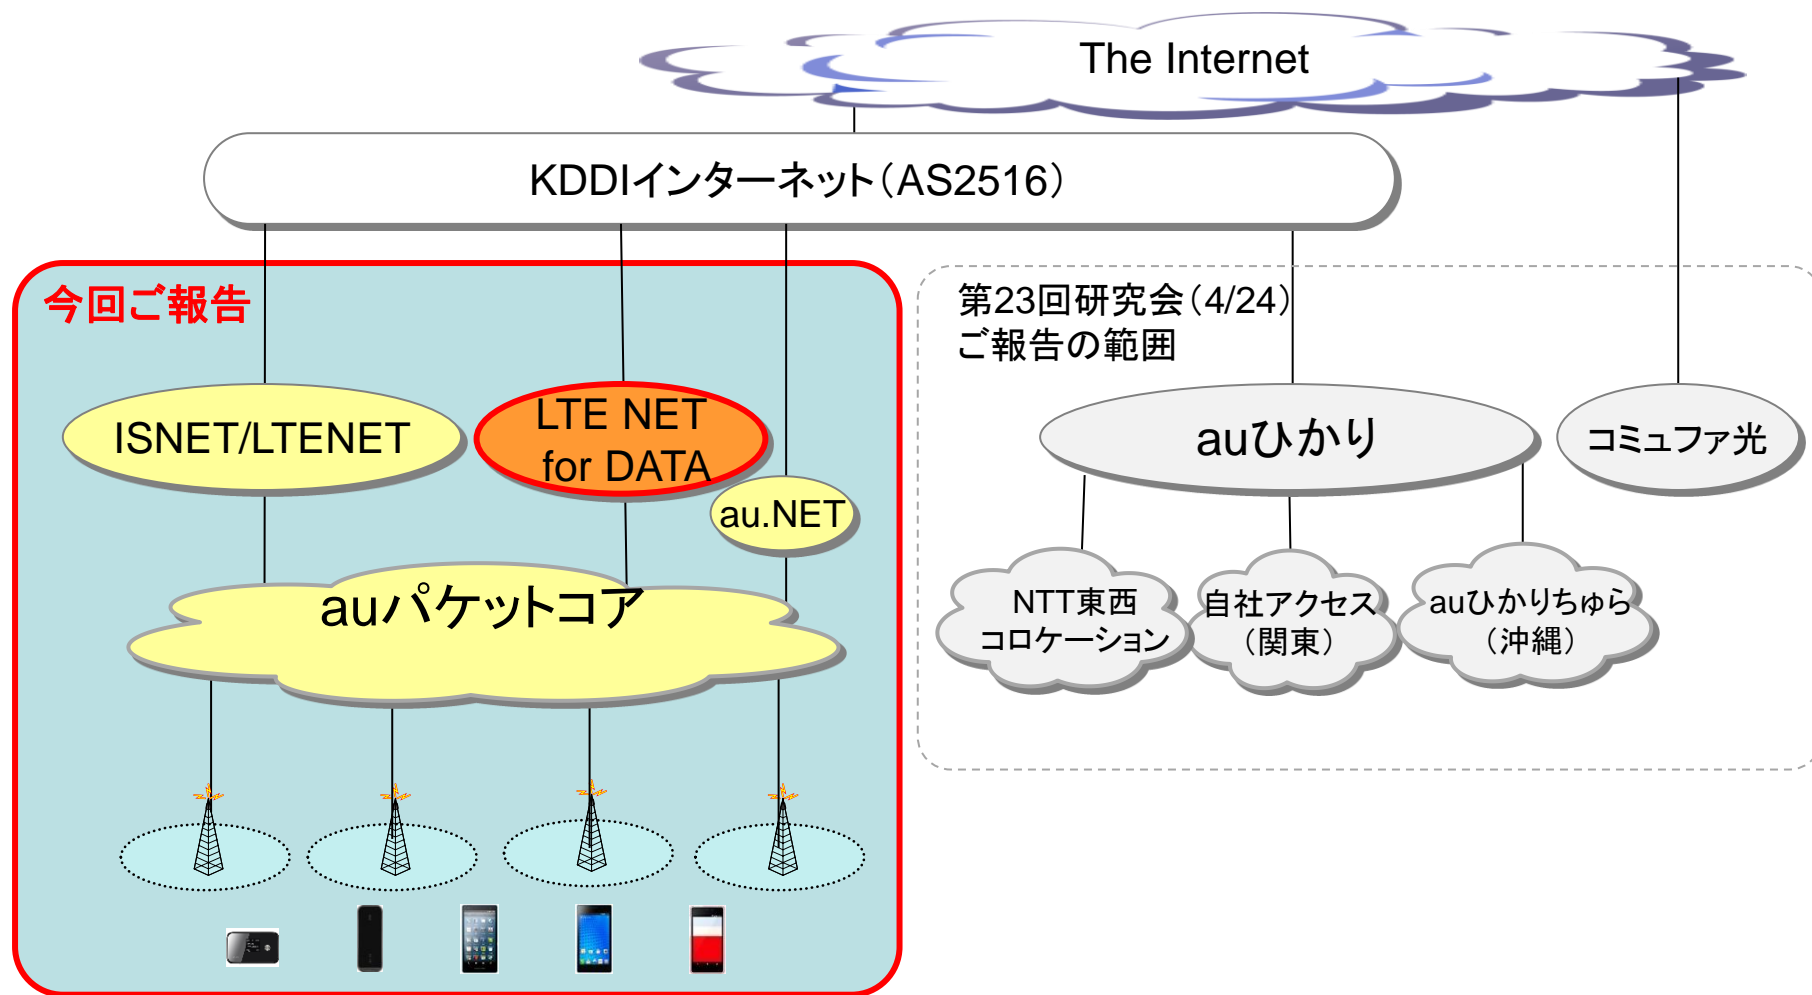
The Internet

KDDIインターネット（AS2516）

今回ご報告

第23回研究会（4/24）
ご報告の範囲

ISNET/LTENET

LTE NET for DATA

au.NET

auパケットコア

auひかり

コミュファ光

NTT東西
コロケーション

自社アクセス
（関東）

auひかりちゅら
（沖縄）